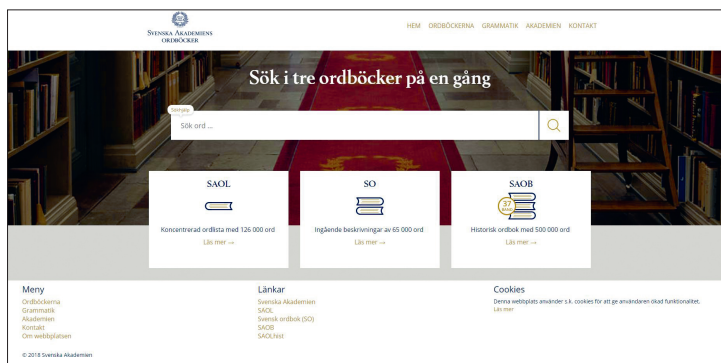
SVENSKA AKADEMIENS ORDBÖCKER

HEM ORDBÖCKERNA GRAMMATIK AKADEMIEN KONTAKT

Sök i tre ordböcker på en gång

Sökhjälp

Sök ord ...

SAOL

Koncentrerad ordlista med 126 000 ord

Läs mer →

SO

Ingående beskrivningar av 65 000 ord

Läs mer →

SAOB

37 band

Historisk ordbok med 500 000 ord

Läs mer →

Meny
Ordböckerna
Grammatik
Akademien
Kontakt
Om webbplatsen

Länkar
Svenska Akademien
SAOL
Svensk ordbok (SO)
SAOB
SAOLhist

Cookies
Denna webbplats använder s.k. cookies för att ge användaren ökad funktionalitet.
Läs mer

© 2018 Svenska Akademien